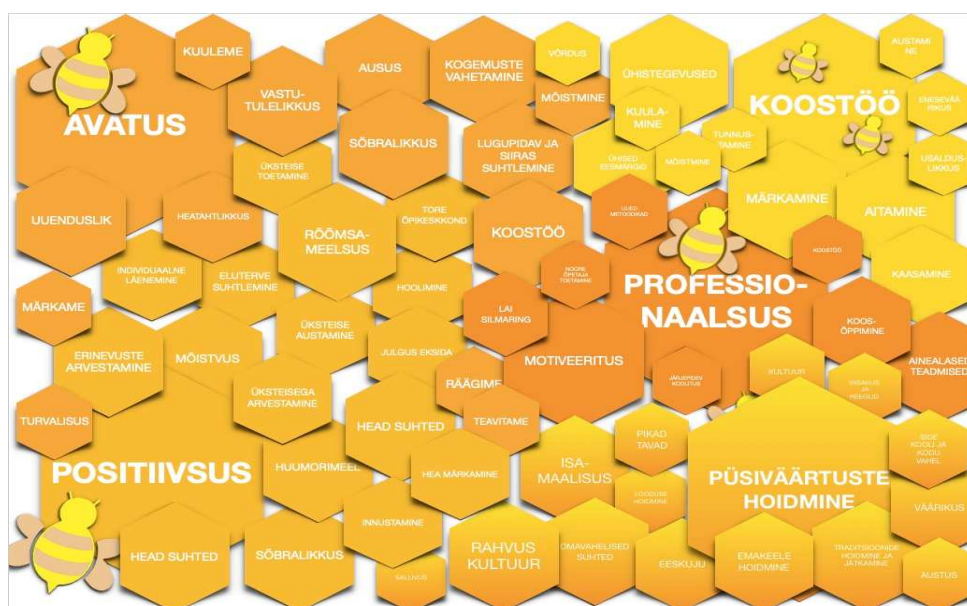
KUULEME
AVATUS
VASTUTULELIKKUS
AUSUS
KOGEMUSTE VAHETAMINE
VÕRDUS
ÜHISTEGEVUSED
AUSTAMINE
KOOSTÖÖ
MÕISTMINE
KUULAMINE
ENESEVÄÄRIKUS
SÕBRALIKKUS
LUGUPIDAV JA SIIRAS SUHTLEMINE
TUNNUSTAMINE
ÜKSTEISE TOETAMINE
ÜHISED EESMÄRGID
MÕISTMINE
USALDUSLIKKUS
UUENDUSLIK
HEATAHTLIKKUS
RÕÕMSAMEELSUS
TORE ÕPIKESKKOND
KOOSTÖÖ
UUED METOODIKAD
MÄRKAMINE
AITAMINE
INDIVIDUAALNE LÄHENEMINE
ELUTERVE SUHTLEMINE
NOORE ÕPETAJA TOETAMINE
KOOSTÖÖ
KAASAMINE
MÄRKAME
HOOLIMINE
PROFESSIONAALSUS
LAI SILMARING
KOOSÕPPIMINE
ERINEVUSTE ARVESTAMINE
MÕISTVUS
ÜKSTEISE AUSTAMINE
JULGUS EKSIDA
MOTIVEERITUS
JÄRJEPIDEV KOOLITUS
KULTUUR
AINEALASED TEADMISED
TURVALISUS
ÜKSTEISEGA ARVESTAMINE
RÄÄGIME
VISADUS JA REEGLID
HEAD SUHTED
TEAVITAME
PIKAD TAVAD
SIDE KOOLI JA KODU VAHEL
POSITIIVSUS
HUUMORIMEEL
HEA MÄRKAMINE
ISAMAALISUS
KOOLIDE HOIDMINE
PÜSIVÄÄRTUSTE HOIDMINE
VÄÄRIKUS
INNUSTAMINE
HEAD SUHTED
SÕBRALIKKUS
RAHVUSKULTUUR
OMAVAHELISED SUHTED
EESKUJU
EMAKEELE HOIDMINE
TRADITSIOONIDE HOIDMINE JA JÄTKAMINE
AUSTUS
SALLIVUS